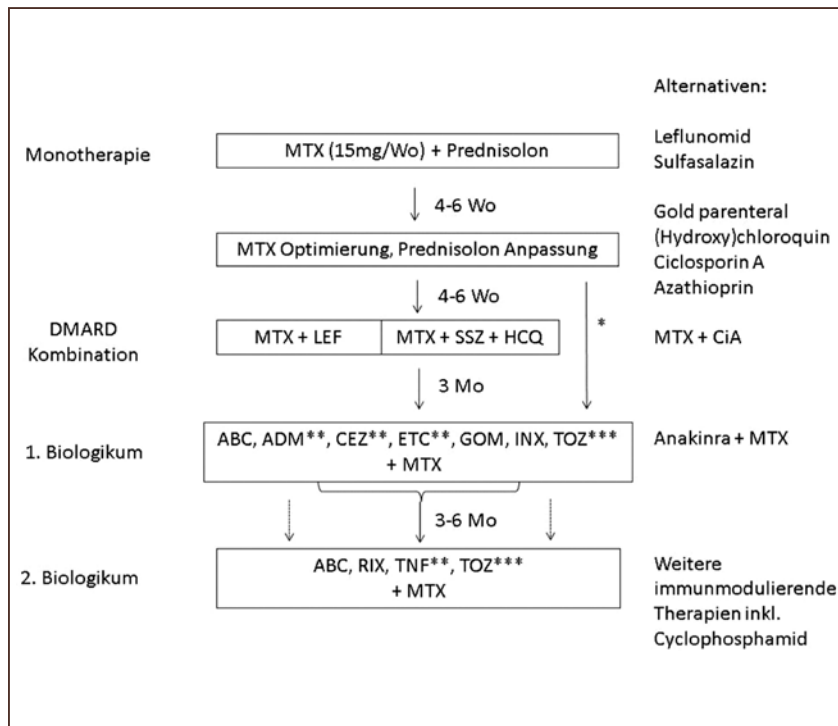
Alternativen:

Monotherapie

MTX (15mg/Wo) + Prednisolon

Leflunomid
Sulfasalazin

4-6 Wo

Gold parenteral
(Hydroxy)chloroquin
Ciclosporin A
Azathioprin

MTX Optimierung, Prednisolon Anpassung

4-6 Wo

*

DMARD Kombination

MTX + LEF

MTX + SSZ + HCQ

MTX + CiA

3 Mo

1. Biologikum

ABC, ADM**, CEZ**, ETC**, GOM, INX, TOZ*** + MTX

Anakinra + MTX

3-6 Mo

2. Biologikum

ABC, RIX, TNF**, TOZ*** + MTX

Weitere immunmodulierende Therapien inkl. Cyclophosphamid